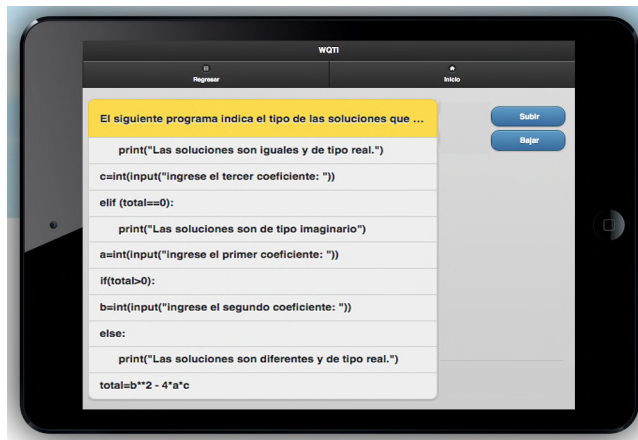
WQTI

Regresar

Inicio

El siguiente programa indica el tipo de las soluciones que ...

print("Las soluciones son iguales y de tipo real.")

c=int(input("ingrese el tercer coeficiente: "))

elif (total==0):

print("Las soluciones son de tipo imaginario")

a=int(input("ingrese el primer coeficiente: "))

if(total>0):

b=int(input("ingrese el segundo coeficiente: "))

else:

print("Las soluciones son diferentes y de tipo real.")

total=b**2 - 4*a*c

Subir

Bajar